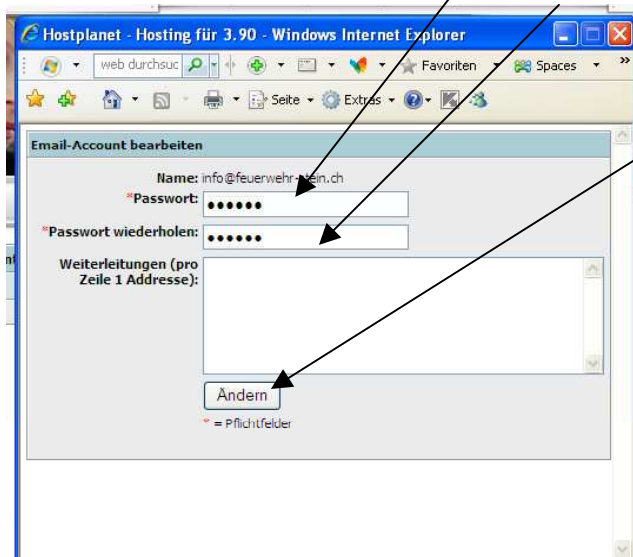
Hostplanet - Hosting für 3.90 - Windows Internet Explorer

web durchsuc

Favoriten

Spaces

Seite

Extras

Email-Account bearbeiten

Name: info@feuerwehr-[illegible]ein.ch

*Passwort: ••••••

*Passwort wiederholen: ••••••

Weiterleitungen (pro Zeile 1 Addresse):

Ändern

* = Pflichtfelder